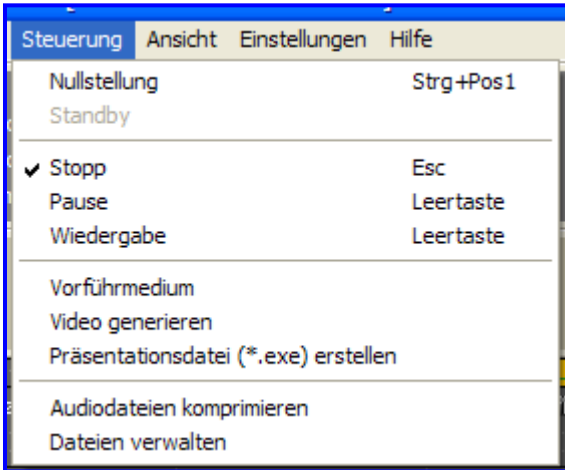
Steuerung Ansicht Einstellungen Hilfe

Nullstellung Strg+Pos1
Standby

✔ Stopp Esc
Pause Leertaste
Wiedergabe Leertaste

Vorführmedium
Video generieren
Präsentationsdatei (*.exe) erstellen

Audiodateien komprimieren
Dateien verwalten